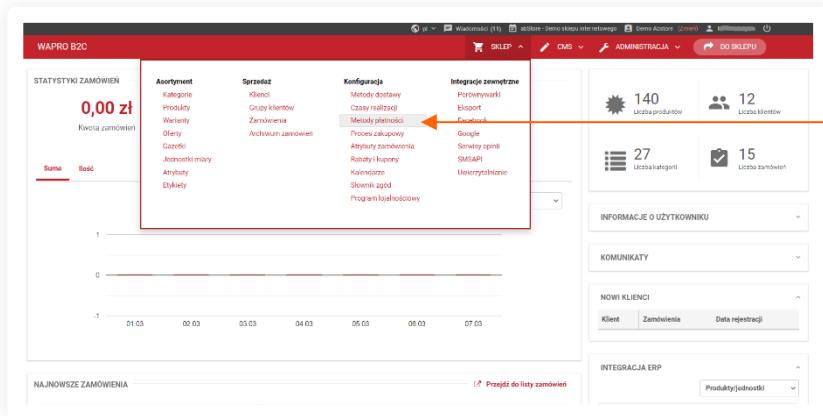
pl Wiadomości (11) abStore - Demo sklepu internetowego Demo Abstore (Zmień)

WAPRO B2C

SKLEP CMS ADMINISTRACJA DO SKLEPU

STATYSTYKI ZAMÓWIEŃ

0,00 zł

Kwota zamówień

Suma Ilość

| Asortyment | Sprzedaż | Konfiguracja | Integracje zewnętrzne |
|---|---|---|---|
| Kategorie | Klienci | Metody dostawy | Porównywarki |
| Produkty | Grupy klientów | Czasy realizacji | Eksport |
| Warianty | Zamówienia | Metody płatności | Facebook |
| Oferty | Archiwum zamówień | Proces zakupowy | Google |
| Gazetki | | Atrybuty zamówienia | Serwisy opinii |
| Jednostki miary | | Rabaty i kupony | SMSAPI |
| Atrybuty | | Kalendarze | Uwierzytelnianie |
| Etykiety | | Słownik zgód | |
| | | Program lojalnościowy | |

1
0
-1
01.03 02.03 03.03 04.03 05.03 06.03 07.03

140 Liczba produktów
12 Liczba klientów
27 Liczba kategorii
15 Liczba zamówień

INFORMACJE O UŻYTKOWNIKU

KOMUNIKATY

NOWI KLIENCI

| Klient | Zamówienia | Data rejestracji |
|---|---|---|

INTEGRACJA ERP

Produkty/jednostki

NAJNOWSZE ZAMÓWIENIA

Przejdź do listy zamówień